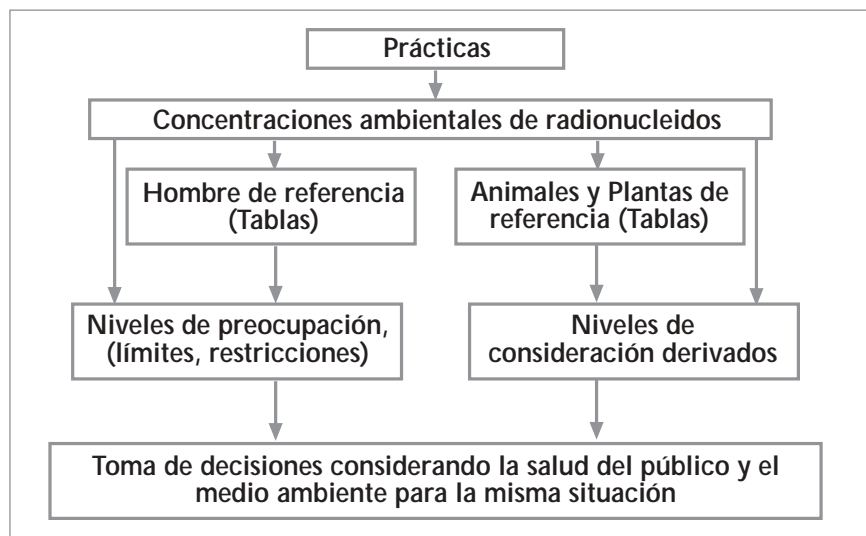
Prácticas

Concentraciones ambientales de radionucleidos

Hombre de referencia (Tablas)

Animales y Plantas de referencia (Tablas)

Niveles de preocupación, (límites, restricciones)

Niveles de consideración derivados

Toma de decisiones considerando la salud del público y el medio ambiente para la misma situación